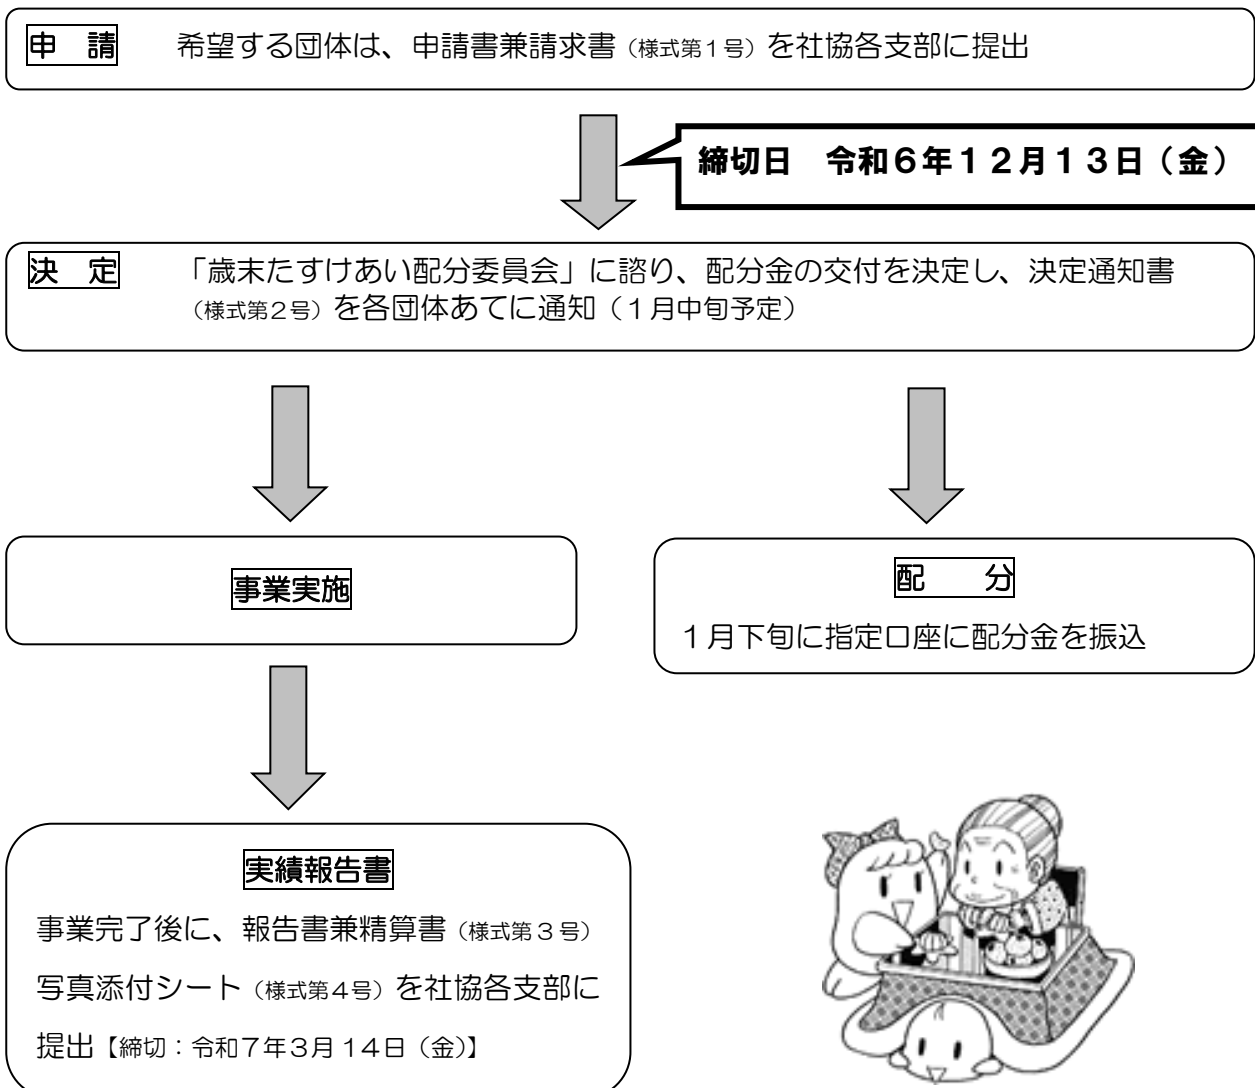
申　請　希望する団体は、申請書兼請求書（様式第1号）を社協各支部に提出

締切日　令和6年12月13日（金）

決　定　「歳末たすけあい配分委員会」に諮り、配分金の交付を決定し、決定通知書（様式第2号）を各団体あてに通知（1月中旬予定）

事業実施

配　分

1月下旬に指定口座に配分金を振込

実績報告書

事業完了後に、報告書兼精算書（様式第3号）写真添付シート（様式第4号）を社協各支部に提出【締切：令和7年3月14日（金)】